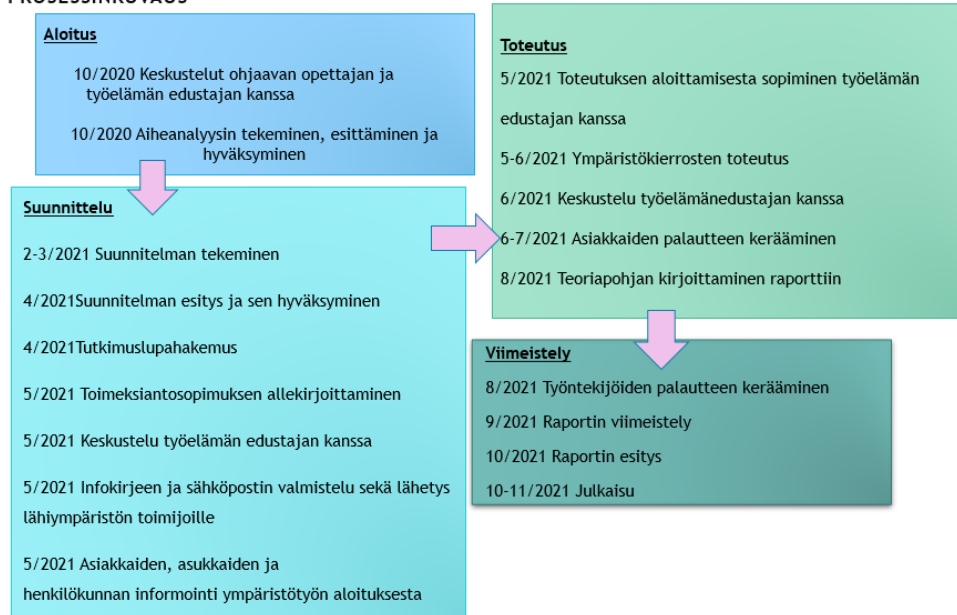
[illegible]

Aloitus

10/2020 Keskustelut ohjaavan opettajan ja työelämän edustajan kanssa

10/2020 Aiheanalyysin tekeminen, esittäminen ja hyväksyminen

Suunnittelu

2-3/2021 Suunnitelman tekeminen

4/2021Suunnitelman esitys ja sen hyväksyminen

4/2021Tutkimuslupahakemus

5/2021 Toimeksiantosopimuksen allekirjoittaminen

5/2021 Keskustelu työelämän edustajan kanssa

5/2021 Infokirjeen ja sähköpostin valmistelu sekä lähetys lähiympäristön toimijoille

5/2021 Asiakkaiden, asukkaiden ja henkilökunnan informointi ympäristötyön aloituksesta

Toteutus

5/2021 Toteutuksen aloittamisesta sopiminen työelämän edustajan kanssa

5-6/2021 Ympäristökierrosten toteutus

6/2021 Keskustelu työelämänedustajan kanssa

6-7/2021 Asiakkaiden palautteen kerääminen

8/2021 Teoriapohjan kirjoittaminen raporttiin

Viimeistely

8/2021 Työntekijöiden palautteen kerääminen

9/2021 Raportin viimeistely

10/2021 Raportin esitys

10-11/2021 Julkaisu